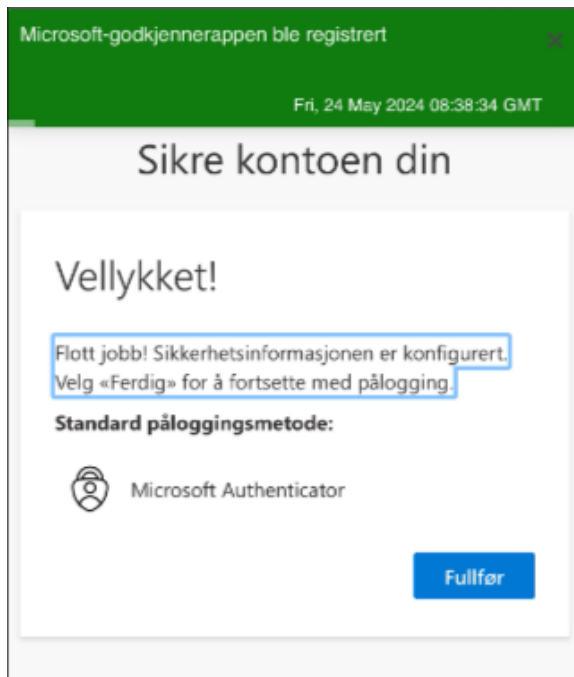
Microsoft-godkjennerappen ble registrert

Fri, 24 May 2024 08:38:34 GMT

Sikre kontoen din

Vellykket!

Flott jobb! Sikkerhetsinformasjonen er konfigurert. Velg «Ferdig» for å fortsette med pålogging.

Standard påloggingsmetode:

Microsoft Authenticator

Fullfør